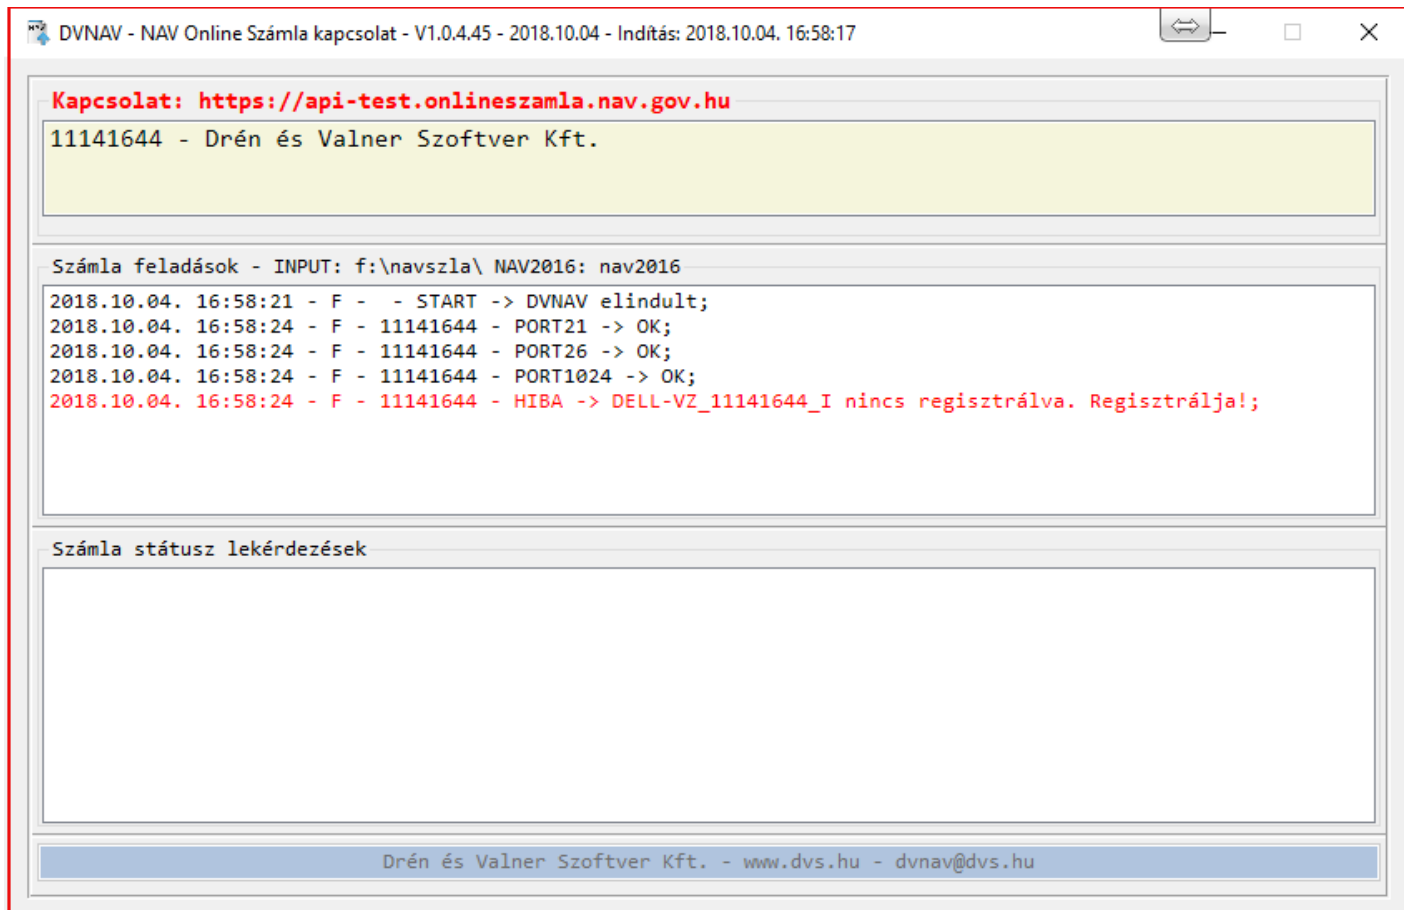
DVNAV - NAV Online Számla kapcsolat - V1.0.4.45 - 2018.10.04 - Indítás: 2018.10.04. 16:58:17

Kapcsolat: https://api-test.onlineszamla.nav.gov.hu

11141644 - Drén és Valner Szoftver Kft.

Számla feladások - INPUT: f:\navszla\ NAV2016: nav2016

2018.10.04. 16:58:21 - F - - START -> DVNAV elindult;
2018.10.04. 16:58:24 - F - 11141644 - PORT21 -> OK;
2018.10.04. 16:58:24 - F - 11141644 - PORT26 -> OK;
2018.10.04. 16:58:24 - F - 11141644 - PORT1024 -> OK;
2018.10.04. 16:58:24 - F - 11141644 - HIBA -> DELL-VZ_11141644_I nincs regisztrálva. Regisztrálja!;

Számla státusz lekérdezések

Drén és Valner Szoftver Kft. - www.dvs.hu - dvnav@dvs.hu